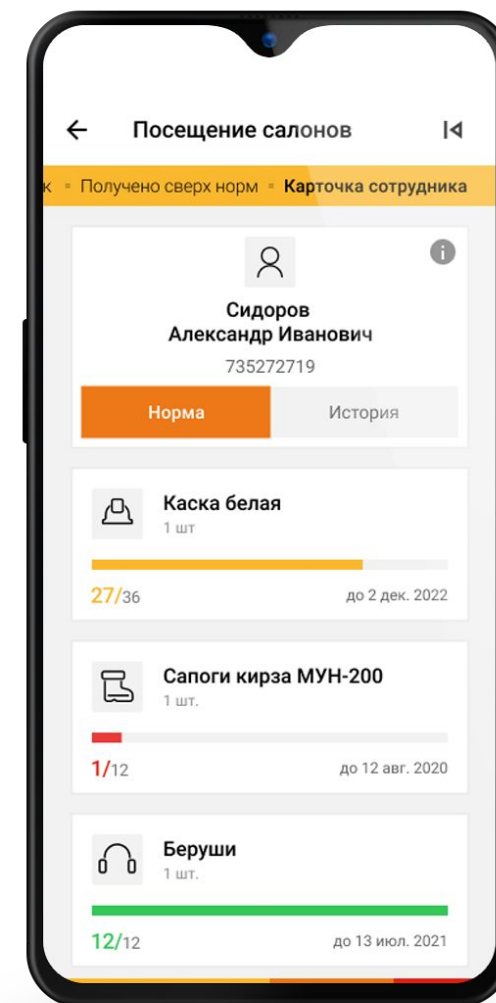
Посещение салонов

к ▪ Получено сверх норм ▪ Карточка сотрудника

Сидоров
Александр Иванович
735272719

Норма
История

Каска белая
1 шт

27/36
до 2 дек. 2022

Сапоги кирза МУН-200
1 шт.

1/12
до 12 авг. 2020

Беруши
1 шт.

12/12
до 13 июл. 2021